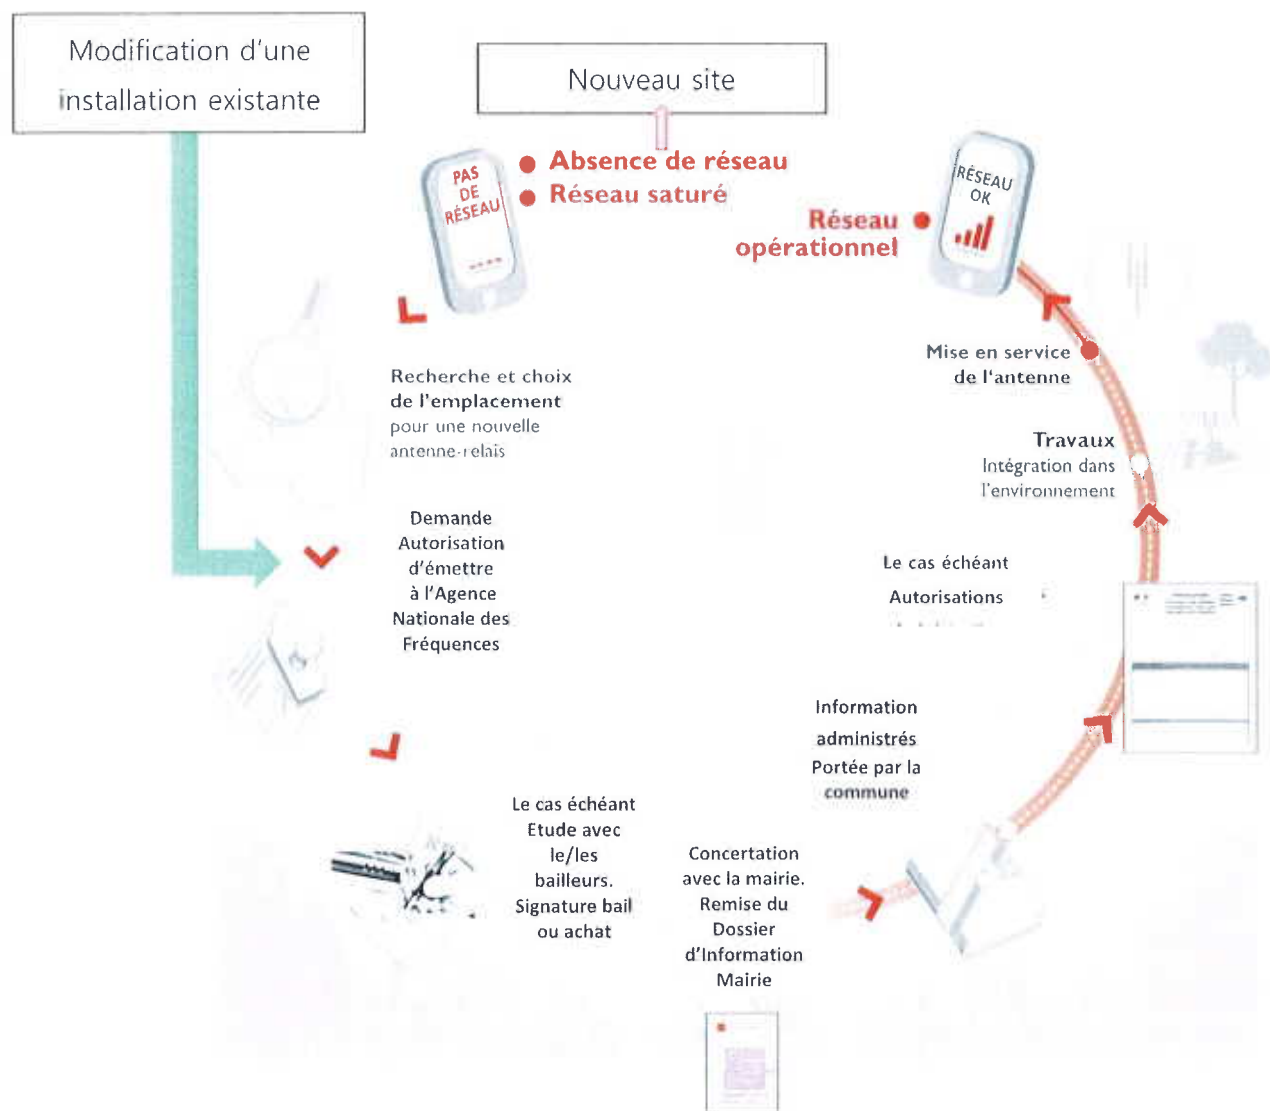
Modification d'une installation existante

Nouveau site

PAS DE RÉSEAU

Absence de réseau

Réseau saturé

RÉSEAU OK

Réseau opérationnel

Mise en service de l'antenne

Travaux
Intégration dans l'environnement

Recherche et choix de l'emplacement pour une nouvelle antenne-relais

Demande Autorisation d'émettre à l'Agence Nationale des Fréquences

Le cas échéant
Autorisations

Information administrés Portée par la commune

Le cas échéant Etude avec le/les bailleurs. Signature bail ou achat

Concertation avec la mairie. Remise du Dossier d'Information Mairie